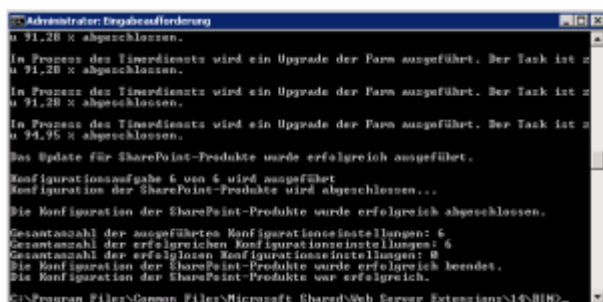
Administrator: Eingabeaufforderung

u 91,28 % abgeschlossen.

Im Prozess des Timerdienstes wird ein Upgrade der Farm ausgeführt. Der Task ist z u 91,28 % abgeschlossen.

Im Prozess des Timerdienstes wird ein Upgrade der Farm ausgeführt. Der Task ist z u 91,28 % abgeschlossen.

Im Prozess des Timerdienstes wird ein Upgrade der Farm ausgeführt. Der Task ist z u 94,95 % abgeschlossen.

Das Update für SharePoint-Produkte wurde erfolgreich ausgeführt.

Konfigurationsaufgabe 6 von 6 wird ausgeführt
Konfiguration der SharePoint-Produkte wird abgeschlossen...

Die Konfiguration der SharePoint-Produkte wurde erfolgreich abgeschlossen.

Gesamtanzahl der ausgeführten Konfigurationseinstellungen: 6
Gesamtanzahl der erfolgreichen Konfigurationseinstellungen: 6
Gesamtanzahl der erfolglosen Konfigurationseinstellungen: 0
Die Konfiguration der SharePoint-Produkte wurde erfolgreich beendet.
Die Konfiguration der SharePoint-Produkte war erfolgreich.

C:\Program Files\Common Files\Microsoft Shared\Web Server Extensions\14\BIN>_